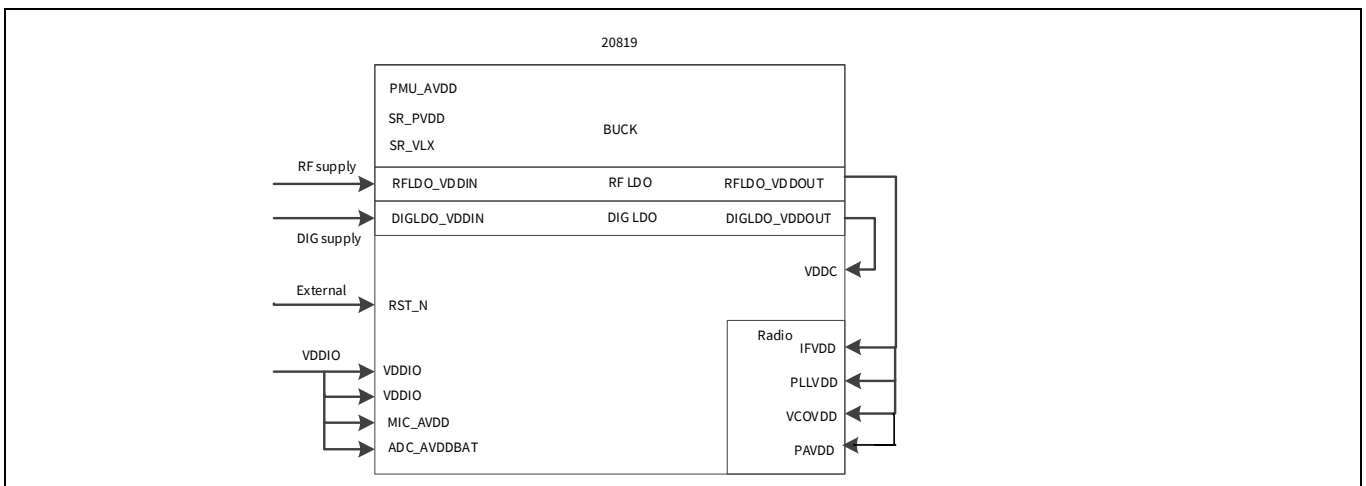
20819

PMU_AVDD
SR_PVDD
SR_VLX

BUCK

RF supply

RFLDO_VDDIN

RF LDO

RFLDO_VDDOUT

DIGLDO_VDDIN

DIG LDO

DIGLDO_VDDOUT

DIG supply

VDDC

External

RST_N

Radio

IFVDD

VDDIO

VDDIO

VDDIO

PLLVDD

MIC_AVDD

VCOVDD

ADC_AVDDBAT

PAVDD